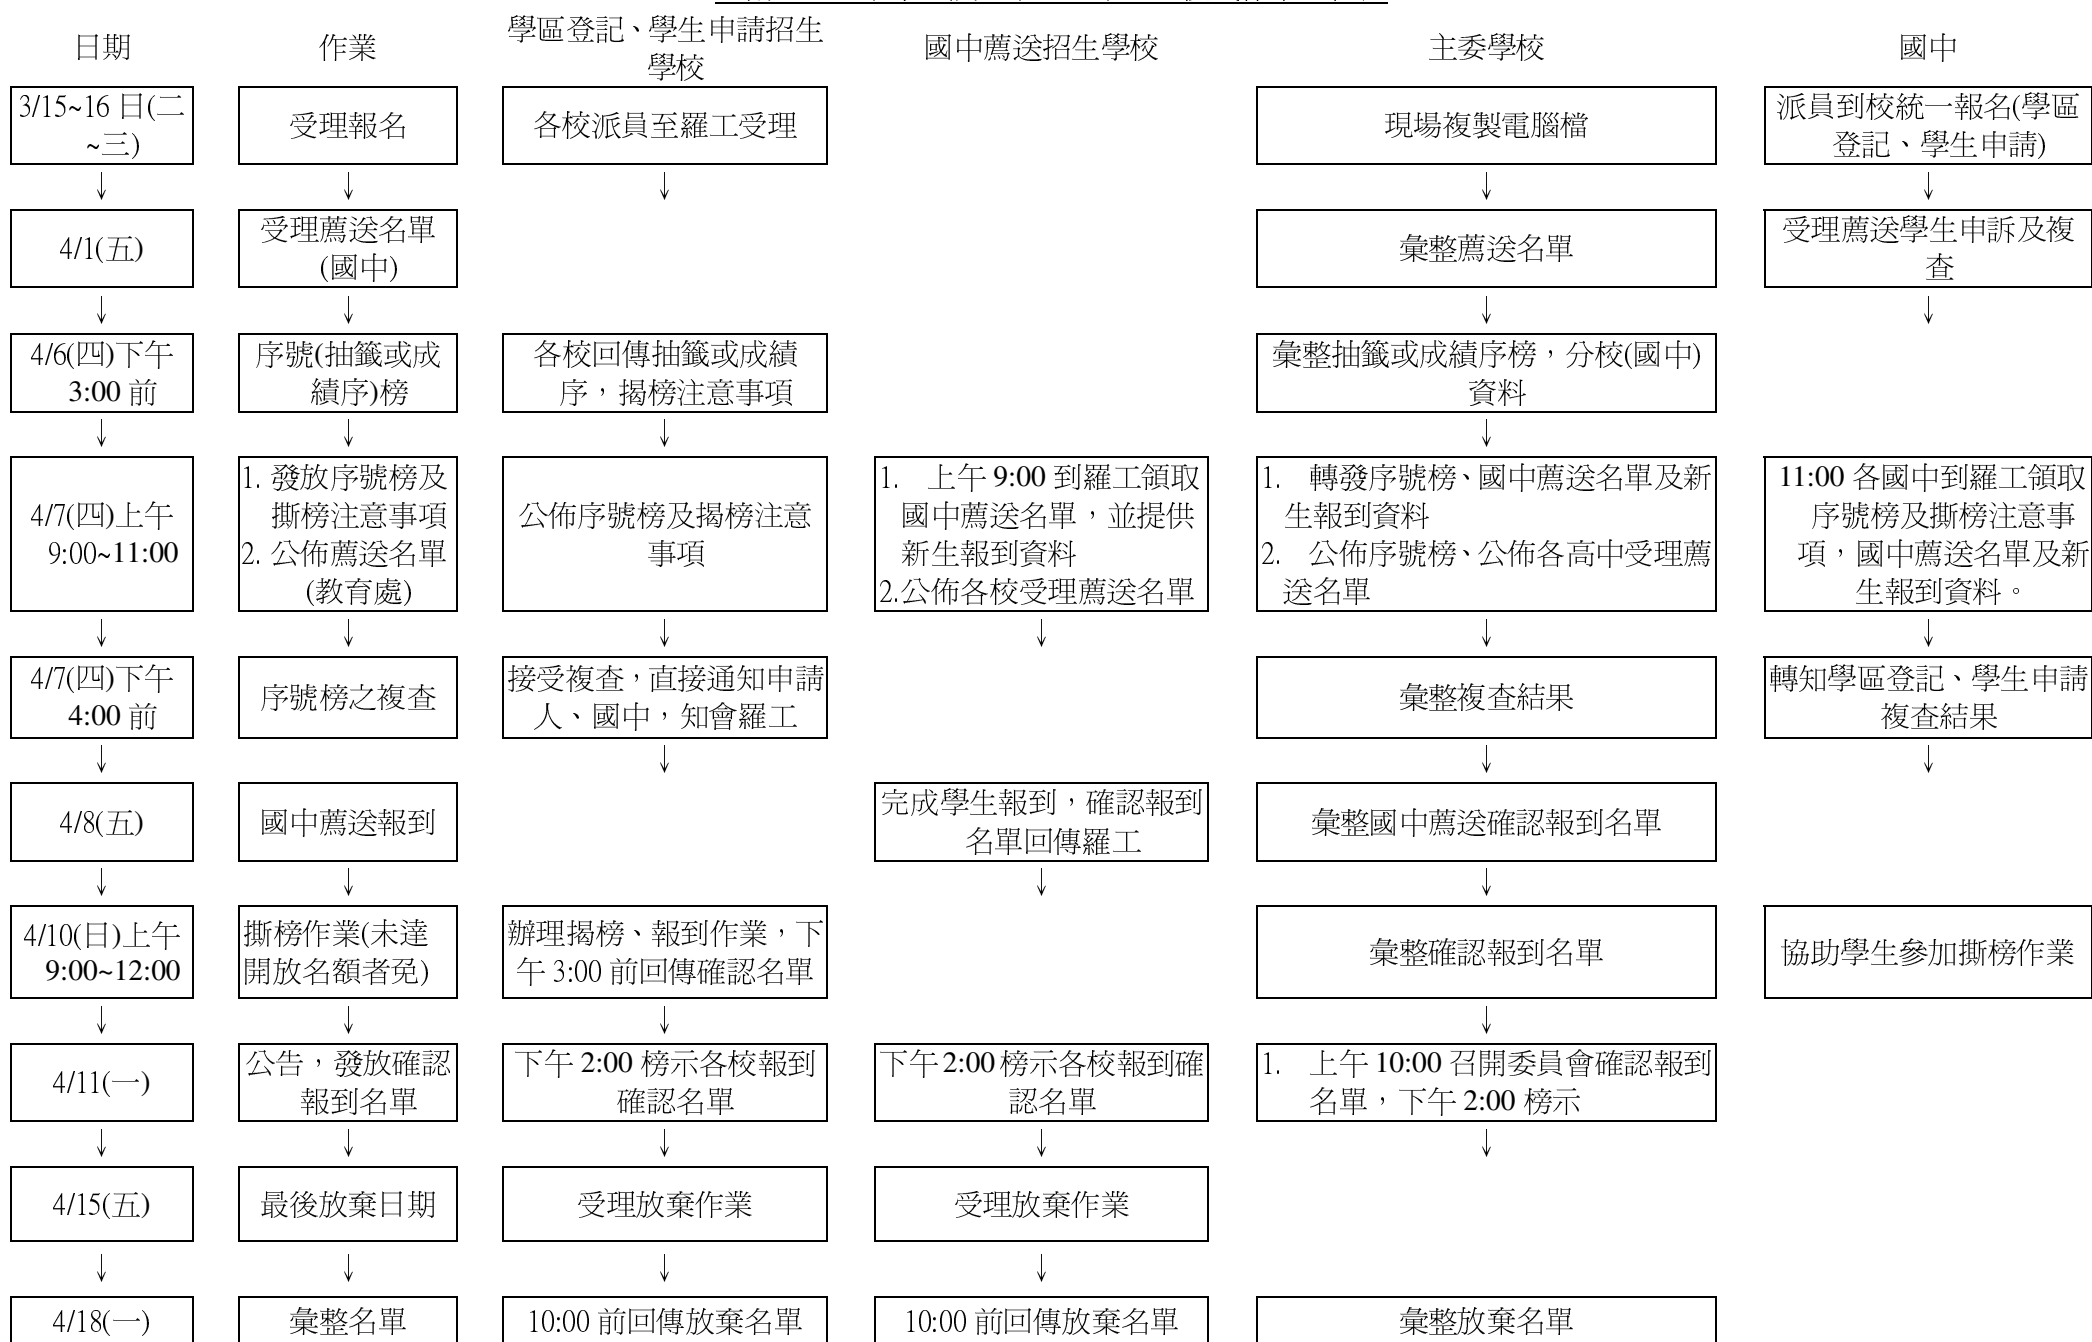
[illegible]

| 日期 | 作業 | 學區登記、學生申請招生學校 | 國中薦送招生學校 | 主委學校 | 國中 |
|---|---|---|---|---|---|
| 3/15~16 日(二~三) | 受理報名 | 各校派員至羅工受理 | | 現場複製電腦檔 | 派員到校統一報名(學區登記、學生申請) |
| 4/1(五) | 受理薦送名單(國中) | | | 彙整薦送名單 | 受理薦送學生申訴及複查 |
| 4/6(四)下午 3:00 前 | 序號(抽籤或成績序)榜 | 各校回傳抽籤或成績序，揭榜注意事項 | | 彙整抽籤或成績序榜，分校(國中)資料 | |
| 4/7(四)上午 9:00~11:00 | 1. 發放序號榜及撕榜注意事項 2. 公佈薦送名單(教育處) | 公佈序號榜及揭榜注意事項 | 1. 上午 9:00 到羅工領取國中薦送名單，並提供新生報到資料 2.公佈各校受理薦送名單 | 1. 轉發序號榜、國中薦送名單及新生報到資料 2. 公佈序號榜、公佈各高中受理薦送名單 | 11:00 各國中到羅工領取序號榜及撕榜注意事項，國中薦送名單及新生報到資料。 |
| 4/7(四)下午 4:00 前 | 序號榜之複查 | 接受複查，直接通知申請人、國中，知會羅工 | | 彙整複查結果 | 轉知學區登記、學生申請複查結果 |
| 4/8(五) | 國中薦送報到 | | 完成學生報到，確認報到名單回傳羅工 | 彙整國中薦送確認報到名單 | |
| 4/10(日)上午 9:00~12:00 | 撕榜作業(未達開放名額者免) | 辦理揭榜、報到作業，下午 3:00 前回傳確認名單 | | 彙整確認報到名單 | 協助學生參加撕榜作業 |
| 4/11(一) | 公告，發放確認報到名單 | 下午 2:00 榜示各校報到確認名單 | 下午 2:00 榜示各校報到確認名單 | 1. 上午 10:00 召開委員會確認報到名單，下午 2:00 榜示 | |
| 4/15(五) | 最後放棄日期 | 受理放棄作業 | 受理放棄作業 | | |
| 4/18(一) | 彙整名單 | 10:00 前回傳放棄名單 | 10:00 前回傳放棄名單 | 彙整放棄名單 | |